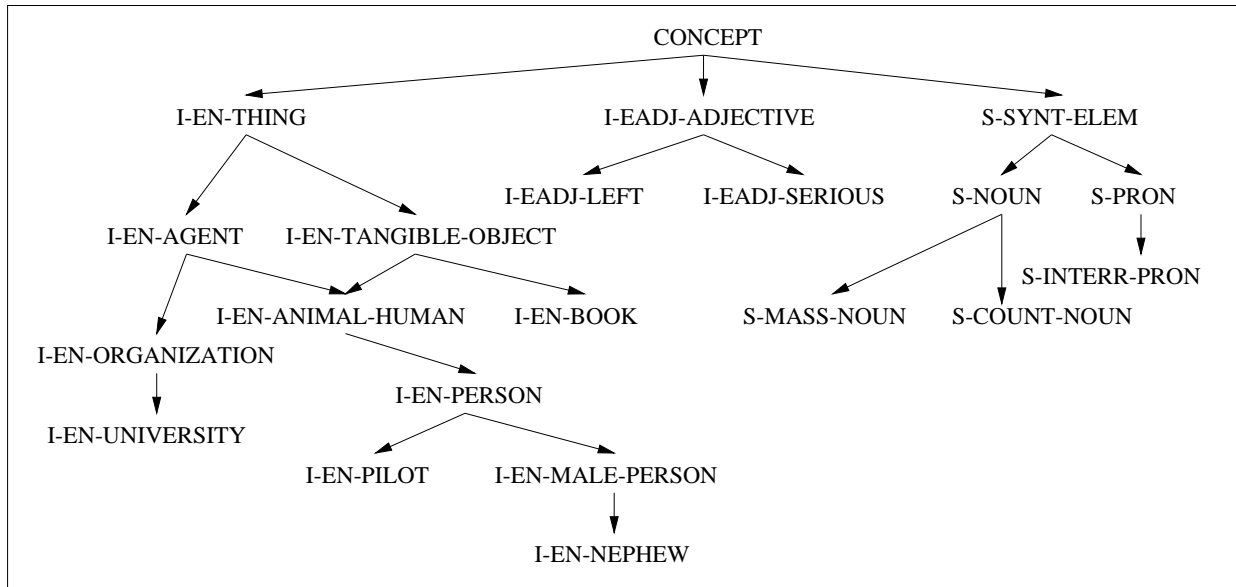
CONCEPT

I-EN-THING

I-EADJ-ADJECTIVE

S-SYNT-ELEM

I-EADJ-LEFT

I-EADJ-SERIOUS

S-NOUN

S-PRON

I-EN-AGENT

I-EN-TANGIBLE-OBJECT

S-INTERR-PRON

I-EN-ANIMAL-HUMAN

I-EN-BOOK

S-MASS-NOUN

S-COUNT-NOUN

I-EN-ORGANIZATION

I-EN-PERSON

I-EN-UNIVERSITY

I-EN-PILOT

I-EN-MALE-PERSON

I-EN-NEPHEW